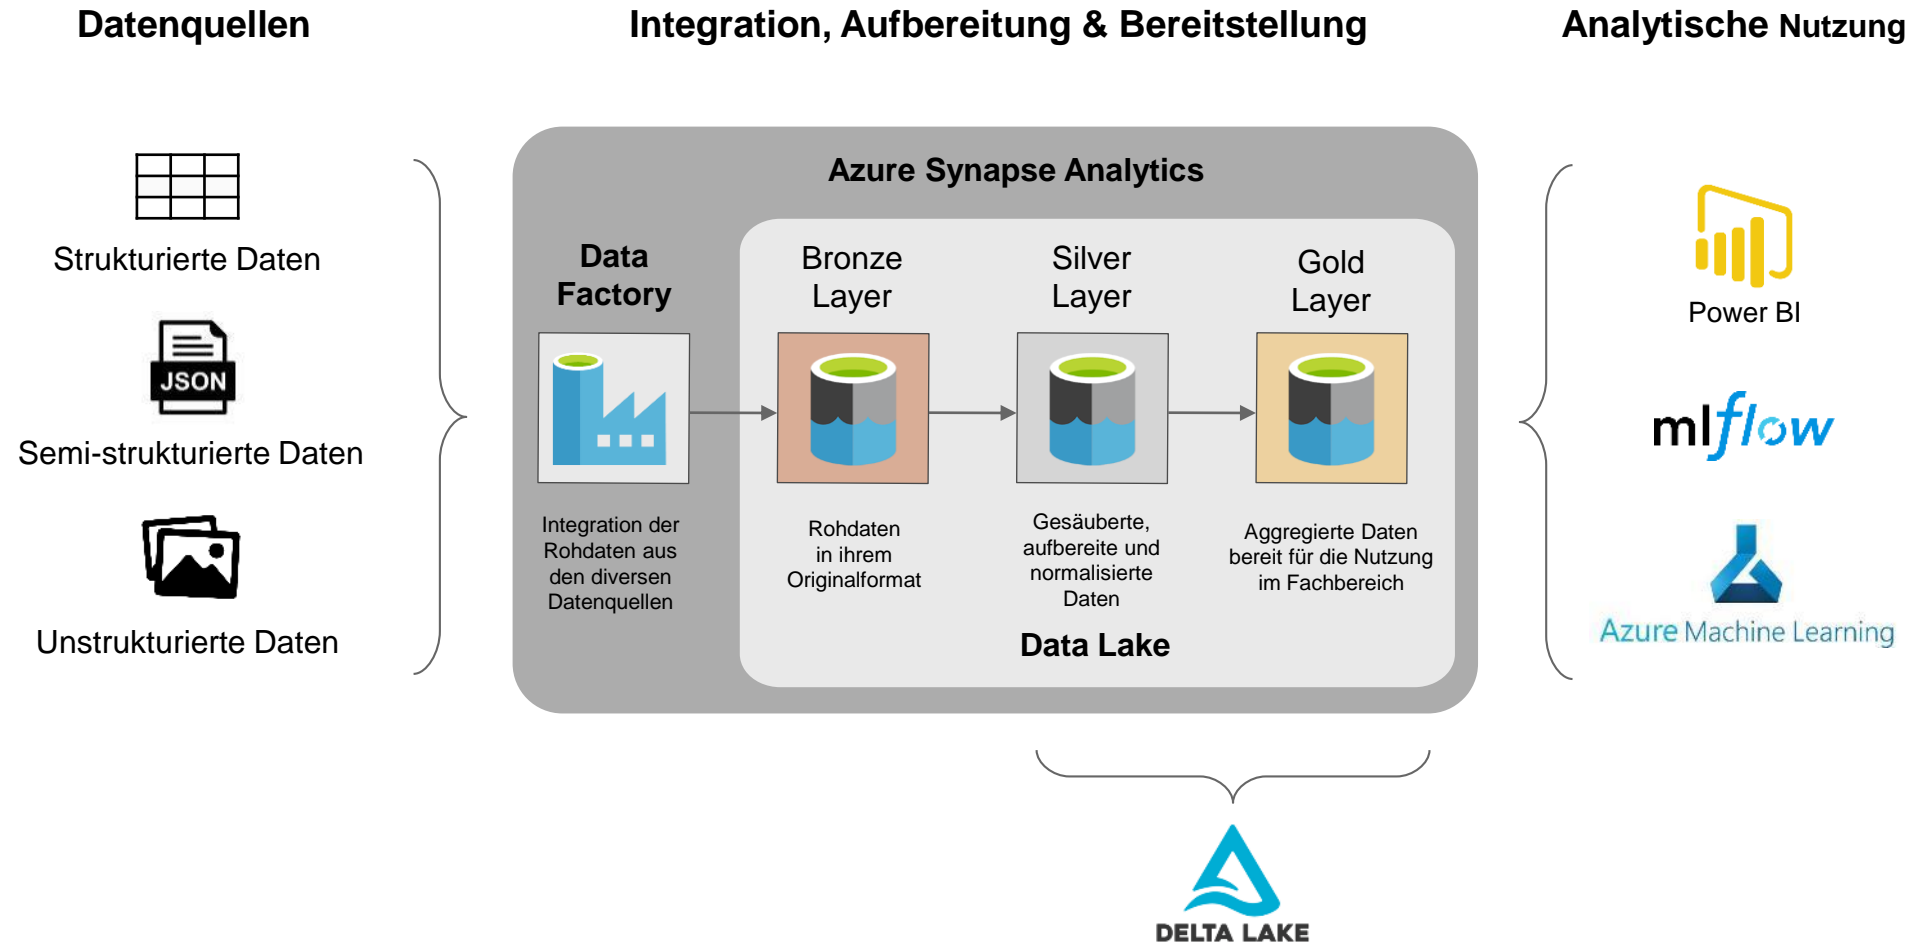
Datenquellen

Integration, Aufbereitung & Bereitstellung

Analytische Nutzung

Strukturierte Daten

JSON

Semi-strukturierte Daten

Unstrukturierte Daten

Azure Synapse Analytics

Data Factory

Integration der Rohdaten aus den diversen Datenquellen

Bronze Layer

Rohdaten in ihrem Originalformat

Silver Layer

Gesäuberte, aufbereite und normalisierte Daten

Gold Layer

Aggregierte Daten bereit für die Nutzung im Fachbereich

Data Lake

Power BI

mlflow

Azure Machine Learning

DELTA LAKE